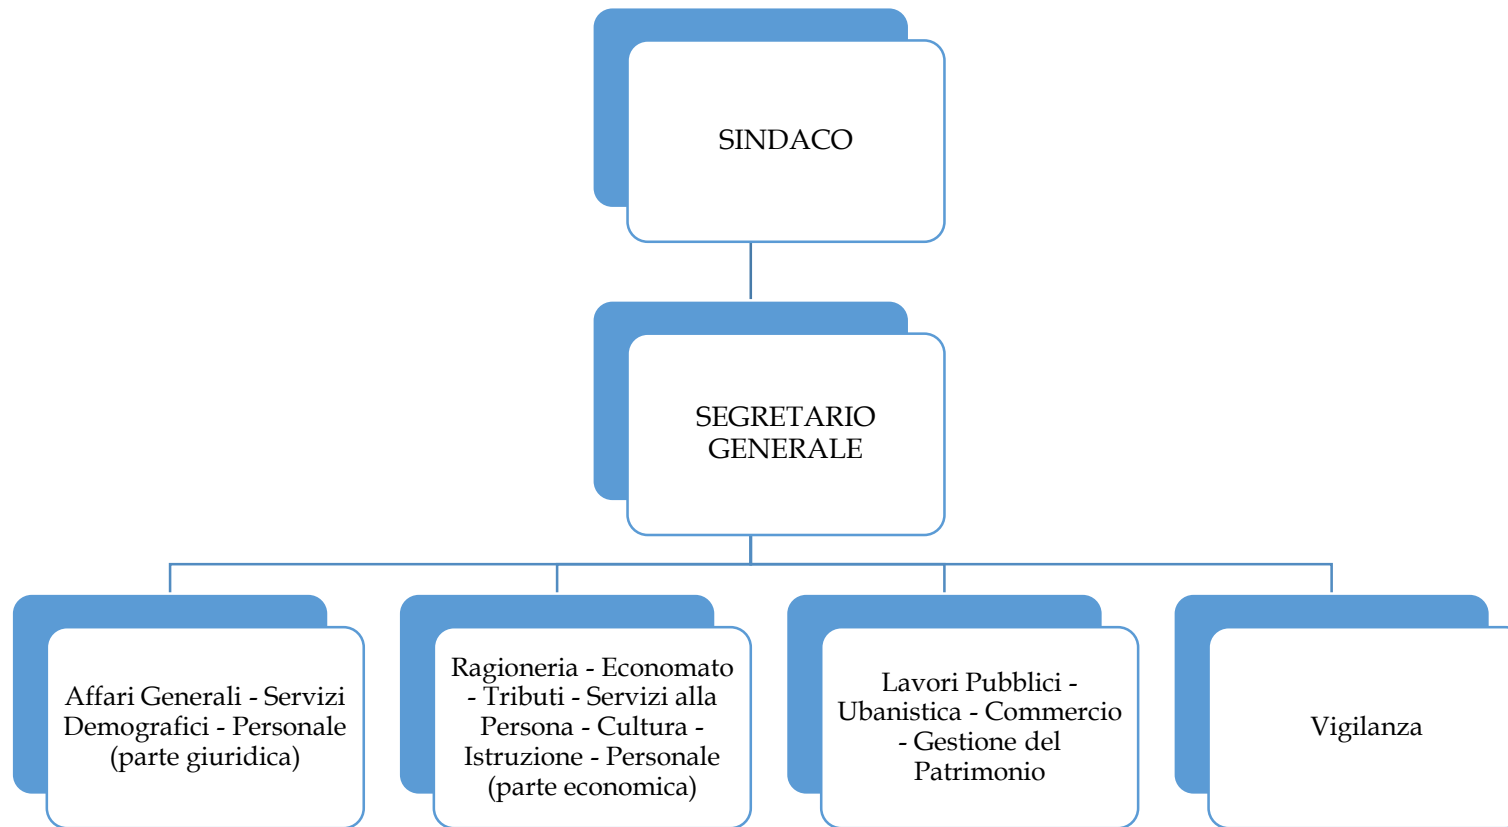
SINDACO

SEGRETARIO GENERALE

Affari Generali - Servizi Demografici - Personale (parte giuridica)

Ragioneria - Economato - Tributi - Servizi alla Persona - Cultura - Istruzione - Personale (parte economica)

Lavori Pubblici - Ubanistica - Commercio - Gestione del Patrimonio

Vigilanza